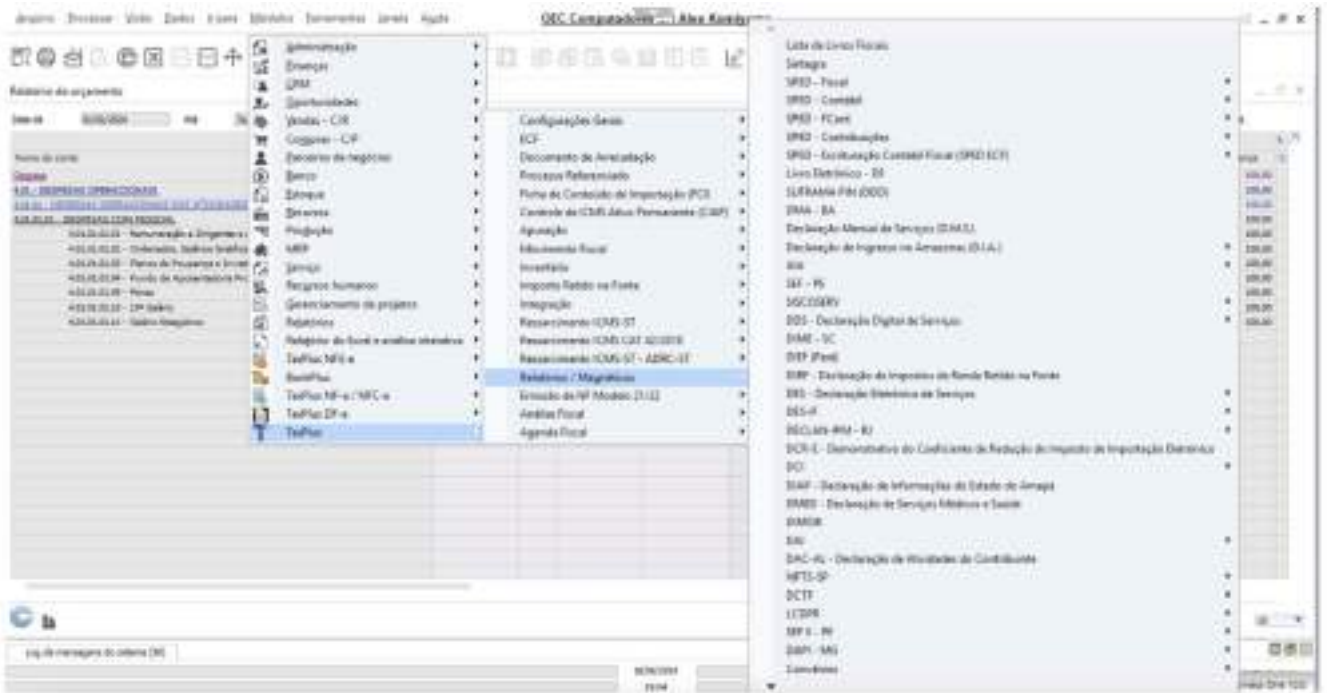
Arquivo Processos Visão Dados Listas Módulos Ferramentas Janela Ajuda

OEC Computadores - Alex Kamburov

Relatório de orçamento

Administração
Finanças
CRM
Oportunidades
Vendas - C/R
Compras - C/P
Parceiros de negócios
Banco
Estoque
Reservas
Produção
MRP
Serviço
Recursos humanos
Gerenciamento de projetos
Relatórios
Relatório de fluxo e análise alternativa
TaxPlus NFS-e
BankPlus
TaxPlus NF-e / NFC-e
TaxPlus DF-e
TaxPlus

Configurações Gerais
ECF
Documento de Arrecadação
Processo Referenciado
Ficha de Conteúdo de Importação (FCI)
Controle de ICMS Ativo Permanente (CIAP)
Apuração
Movimento Fiscal
Inventário
Imposto Retido na Fonte
Integração
Ressarcimento ICMS ST
Ressarcimento ICMS CAT 42/2018
Ressarcimento ICMS ST - ADRC-ST
Relatórios / Magnéticos
Emissão de NF Modelo 21/22
Análise Fiscal
Agenda Fiscal

Lista de Livros Fiscais
Sintegra
SPED - Fiscal
SPED - Contábil
SPED - PCont
SPED - Contribuições
SPED - Escrituração Contábil Fiscal (SPED ECF)
Livro Eletrônico - DF
SUFRAMA PIN (DDD)
DMA - BA
Declaração Mensal de Serviços (D.M.S.)
Declaração de Ingressos no Amazonas (D.I.A.)
GIA
SEF - PE
ISSCOSERV
DDS - Declaração Digital de Serviços
DIME - SC
DIEF (Pará)
DIRF - Declaração do Imposto de Renda Retido na Fonte
DES - Declaração Eletrônica de Serviços
DES-IF
DECLAN-IPM - RJ
DCR-E - Demonstrativo do Coeficiente de Redução do Imposto de Importação Eletrônico
DCI
DIAP - Declaração de Informações do Estado do Amapá
DMED - Declaração de Serviços Médicos e Saúde
DIMOB
DAI
DAC-AL - Declaração de Atividades do Contribuinte
NFTS-SP
DCTF
LCDPR
SEF II - PE
DAPI - MG
Consultores

Log de mensagens do sistema (36)